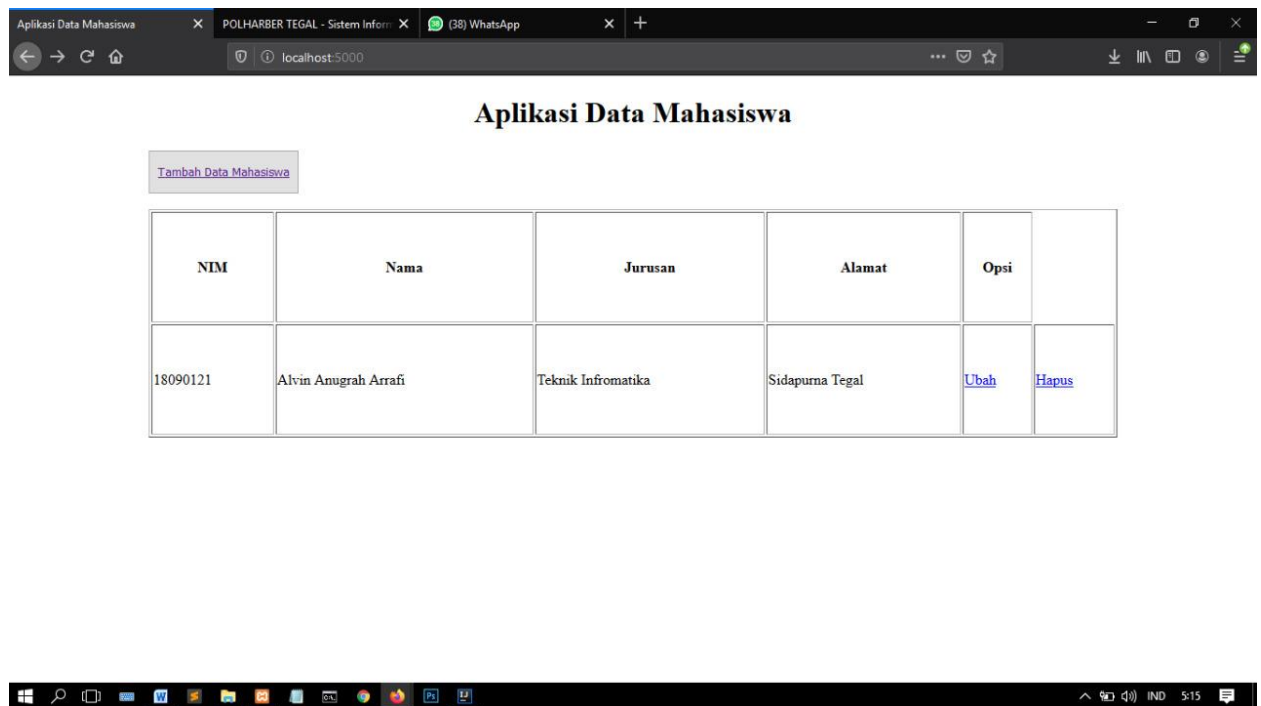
Aplikasi Data Mahasiswa ×
POLHARBER TEGAL - Sistem Inform ×
(38) WhatsApp ×
+

localhost:5000

Aplikasi Data Mahasiswa

Tambah Data Mahasiswa

| NIM | Nama | Jurusan | Alamat | Opsi | |
|---|---|---|---|---|---|
| 18090121 | Alvin Anugrah Arrafi | Teknik Infromatika | Sidapurna Tegal | Ubah | Hapus |

IND 5:15